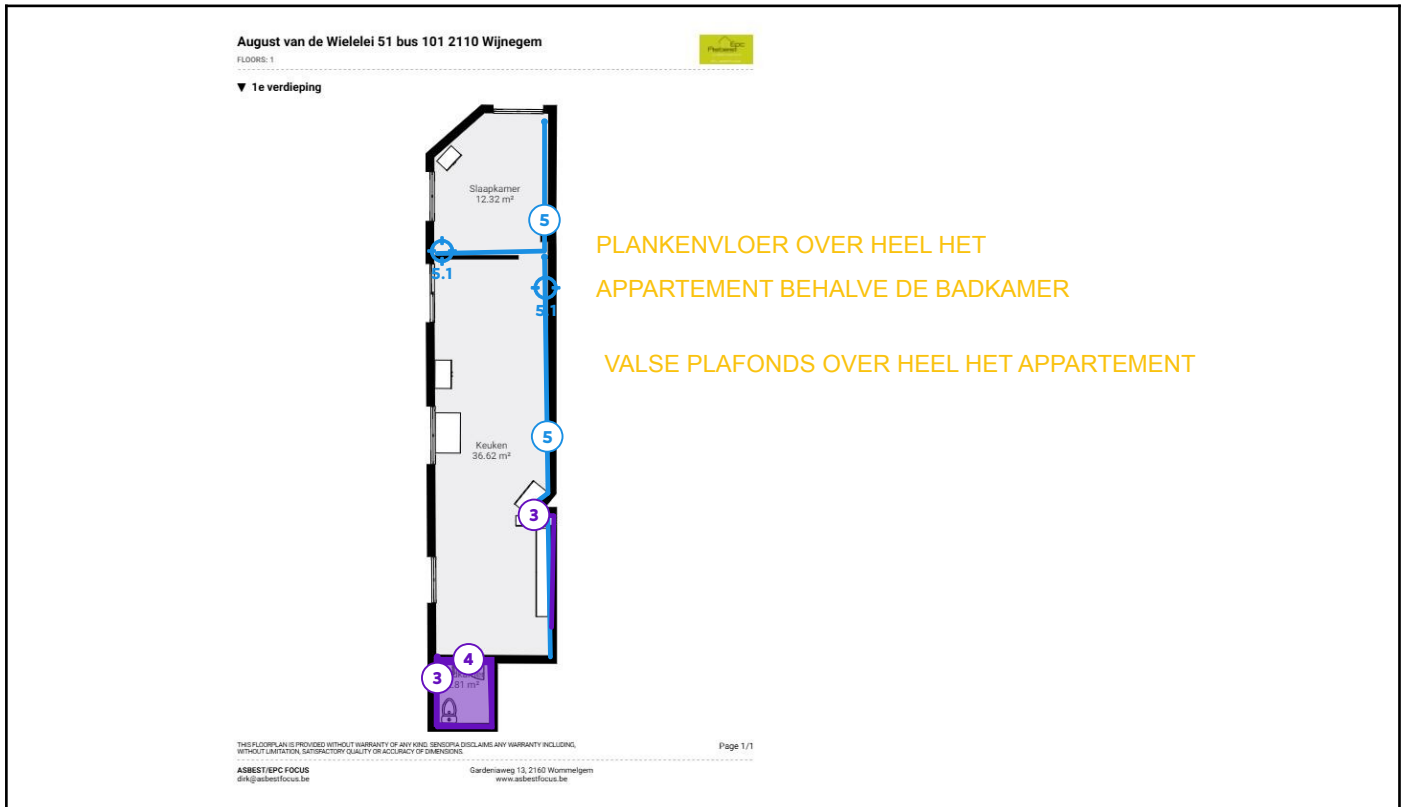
August van de Wielelei 51 bus 101 2110 Wijnegem
FLOORS: 1

Epc Platform

▼ 1e verdieping

Slaapkamer
12.32 m²

5

5.1

5.1

PLANKENVLOER OVER HEEL HET

APPARTEMENT BEHALVE DE BADKAMER

VALSE PLAFONDS OVER HEEL HET APPARTEMENT

5

Keuken
36.62 m²

3

4

3

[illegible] .81 m²

THIS FLOORPLAN IS PROVIDED WITHOUT WARRANTY OF ANY KIND. SENSOPIA DISCLAIMS ANY WARRANTY INCLUDING, WITHOUT LIMITATION, SATISFACTORY QUALITY OR ACCURACY OF DIMENSIONS.

Page 1/1

ASBEST/EPC FOCUS
dirk@asbestfocus.be

Gardeniaweg 13, 2160 Wommelgem
www.asbestfocus.be